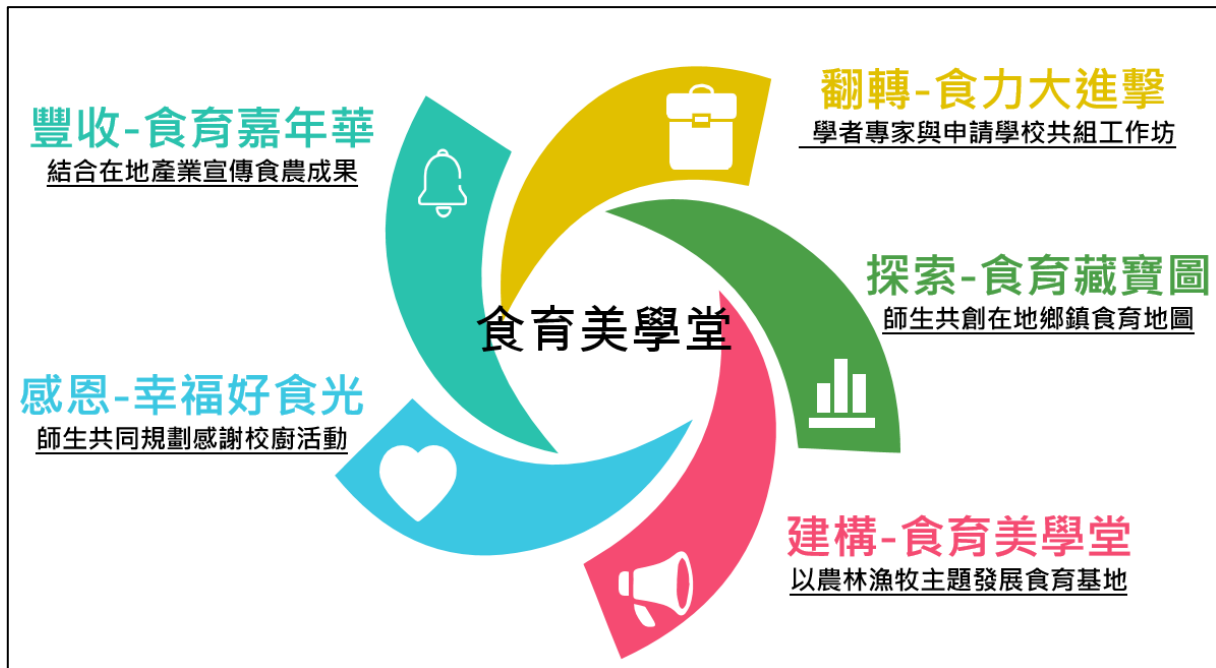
翻轉-食力大進擊
學者專家與申請學校共組工作坊

豐收-食育嘉年華
結合在地產業宣傳食農成果

探索-食育藏寶圖
師生共創在地鄉鎮食育地圖

食育美學堂

感恩-幸福好食光
師生共同規劃感謝校廚活動

建構-食育美學堂
以農林漁牧主題發展食育基地